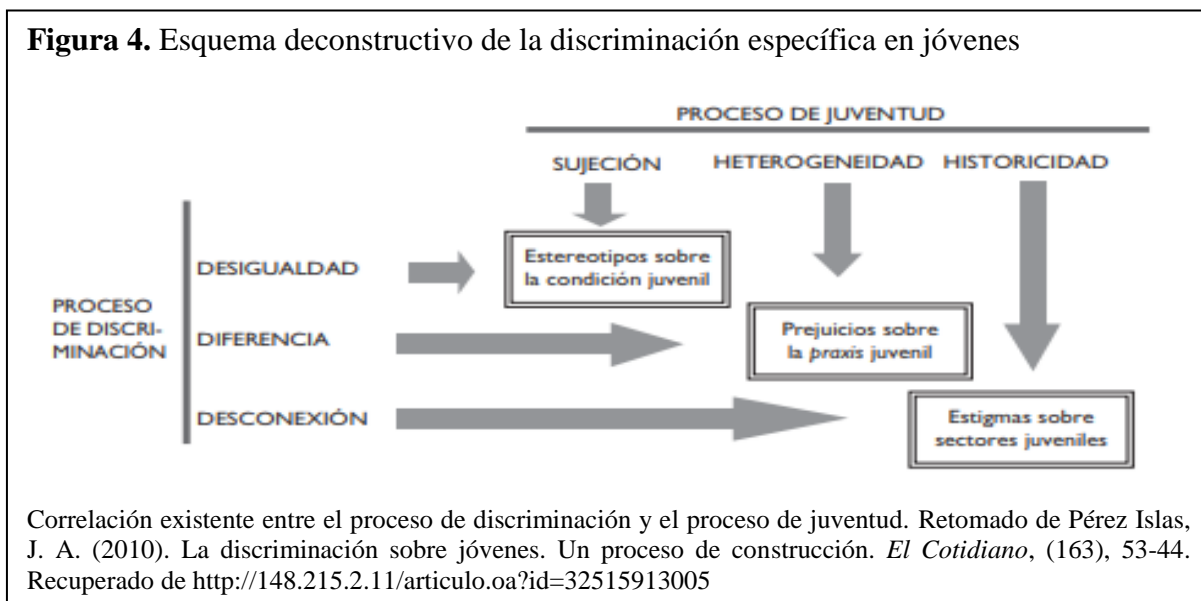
**Figura 4.** Esquema deconstructivo de la discriminación específica en jóvenes

PROCESO DE JUVENTUD

SUJECIÓN

HETEROGENEIDAD

HISTORICIDAD

PROCESO DE DISCRIMINACIÓN

DESIGUALDAD

DIFERENCIA

DESCONEXIÓN

Estereotipos sobre la condición juvenil

Prejuicios sobre la *praxis* juvenil

Estigmas sobre sectores juveniles

Correlación existente entre el proceso de discriminación y el proceso de juventud. Retomado de Pérez Islas, J. A. (2010). La discriminación sobre jóvenes. Un proceso de construcción. *El Cotidiano*, (163), 53-44. Recuperado de http://148.215.2.11/articulo.oa?id=32515913005